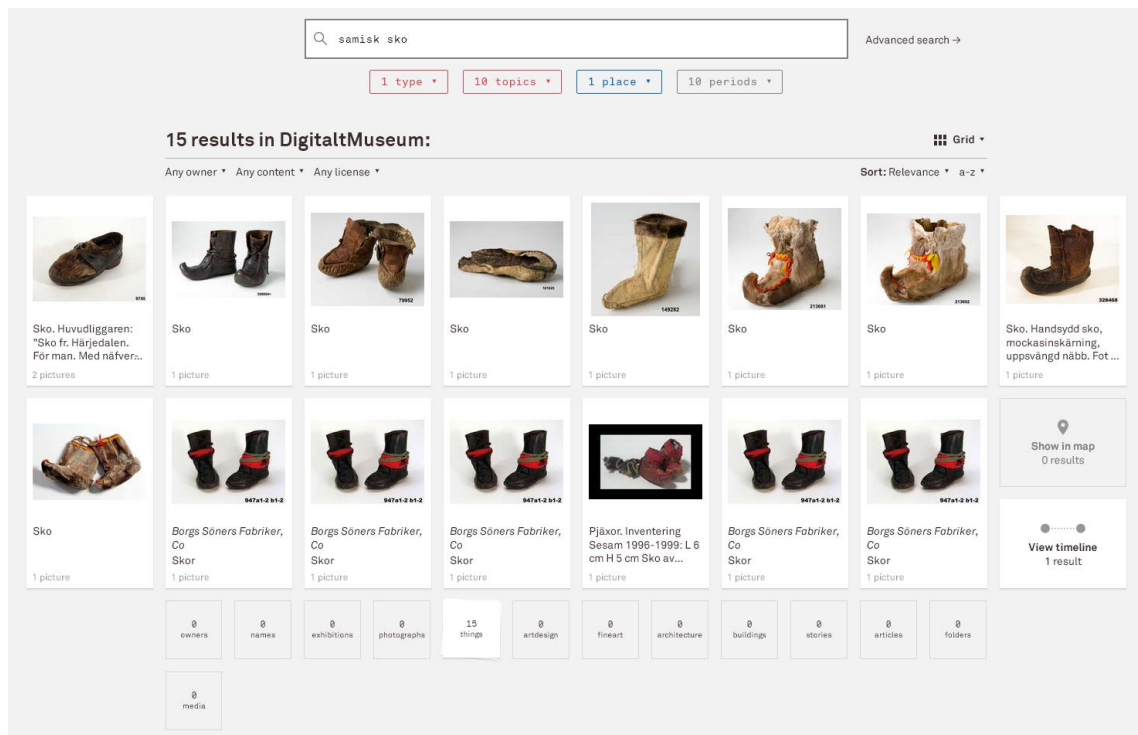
samisk sko

Advanced search →

1 type ▾ 10 topics ▾ 1 place ▾ 10 periods ▾

15 results in DigitaltMuseum:

Grid ▾

Any owner ▾ Any content ▾ Any license ▾

Sort: Relevance ▾ a-z ▾

Sko. Huvudliggaren: "Sko fr. Härjedalen. För man. Med näfver:..
2 pictures

Sko
1 picture

Sko
1 picture

Sko
1 picture

Sko
1 picture

Sko
1 picture

Sko
1 picture

Sko. Handsydd sko, mockasinskärning, uppsvängd näbb. Fot ...
1 picture

Sko
1 picture

Borgs Söners Fabriker, Co
Skor
1 picture

Borgs Söners Fabriker, Co
Skor
1 picture

Borgs Söners Fabriker, Co
Skor
1 picture

Pjäxor. Inventering Sesam 1996-1999: L 6 cm H 5 cm Sko av...
1 picture

Borgs Söners Fabriker, Co
Skor
1 picture

Borgs Söners Fabriker, Co
Skor
1 picture

Show in map
0 results

View timeline
1 result

0 owners
0 names
0 exhibitions
0 photographs
15 things
0 artdesign
0 fineart
0 architecture
0 buildings
0 stories
0 articles
0 folders
0 media